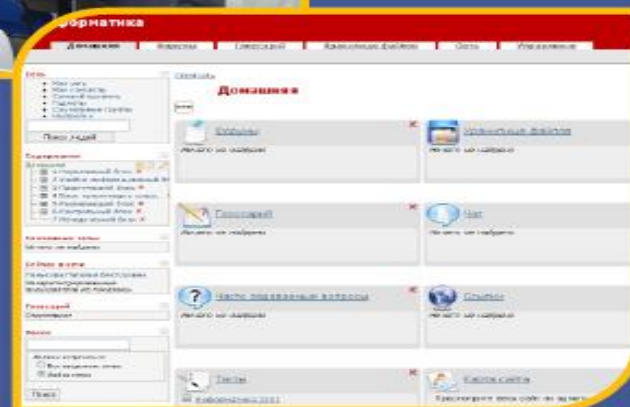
форматика

Домашняя | Форумы | Глоссарий | Хранилище файлов | Сеть | Управление

Сеть
Мои друзья
Мои сообщества
Личный кабинет
Подписки
Сообщения группы
Изменить
Поиск людей

Содержание
Домашняя
1 Нормативный блок
2 Учебно-информационный блок
3 Практический блок
4 Блок текущего контроля
5 Развивающий блок
6 Контрольный блок
7 Методический блок

Ключевые темы
Ничего не найдено

Отбор знаний
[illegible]

Глоссарий
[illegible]

Поиск
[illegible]
Поиск

Обновить

Домашняя

Форумы
Ничего не найдено

Хранилище файлов
Ничего не найдено

Глоссарий
Ничего не найдено

Чат
Ничего не найдено

Часто задаваемые вопросы
Ничего не найдено

Ссылки
Ничего не найдено

Тесты
Информатика 2011

Карта сайта
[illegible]